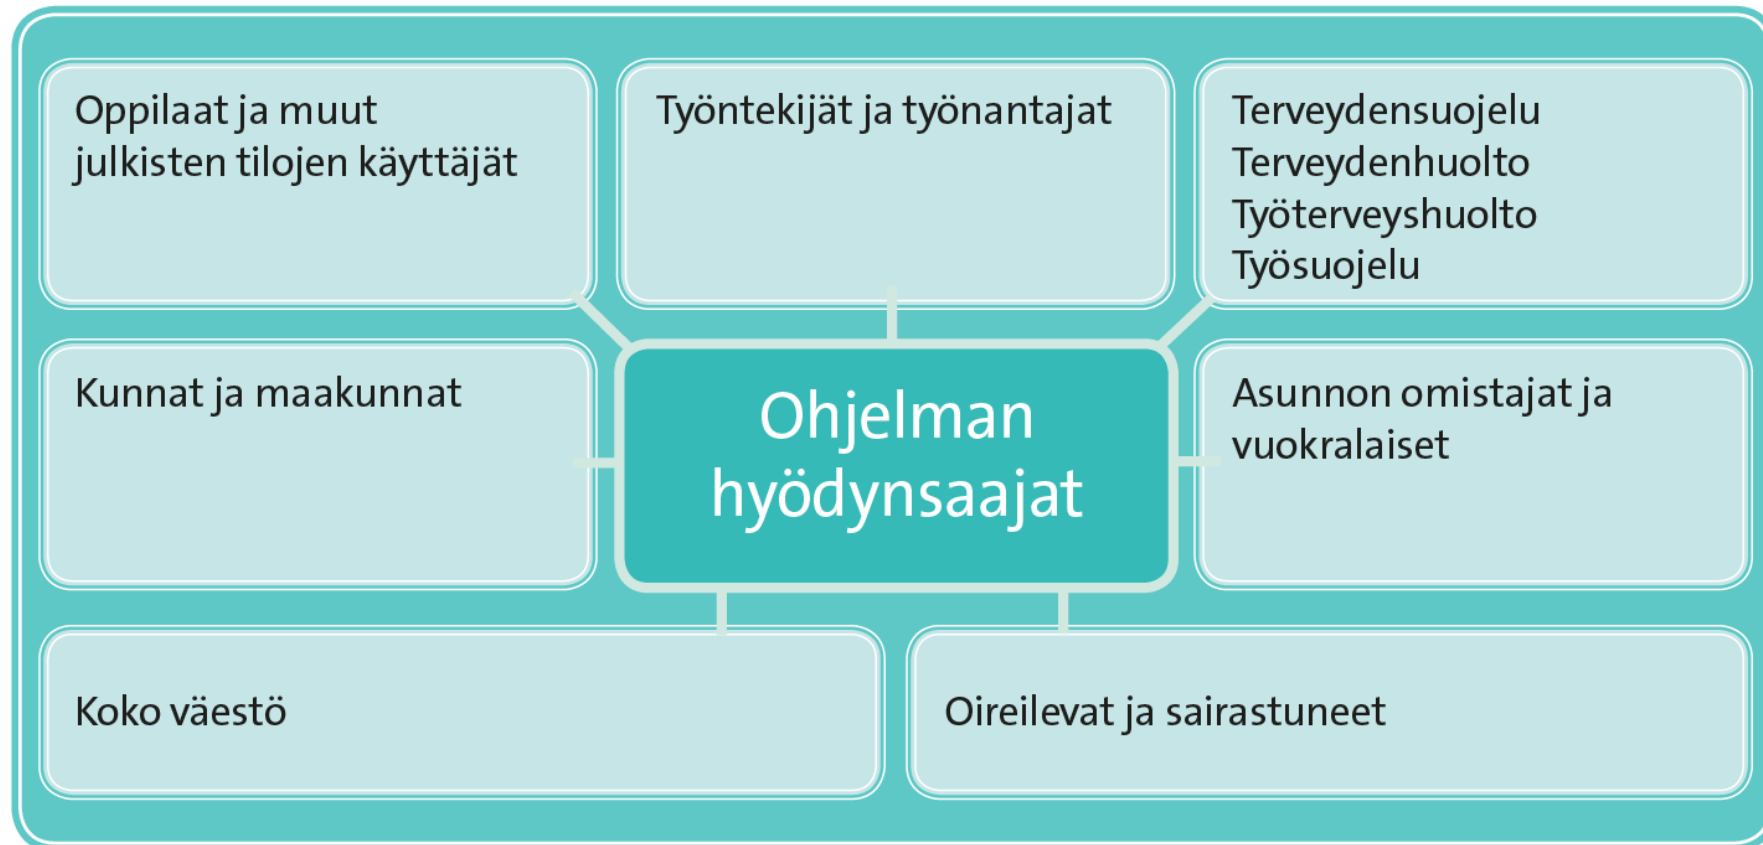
Oppilaat ja muut julkisten tilojen käyttäjät

Työntekijät ja työnantajat

Terveydensuojelu
Terveydenhuolto
Työterveyshuolto
Työsuojelu

Kunnat ja maakunnat

Ohjelman hyödynsaajat

Asunnon omistajat ja vuokralaiset

Koko väestö

Oireilevat ja sairastuneet